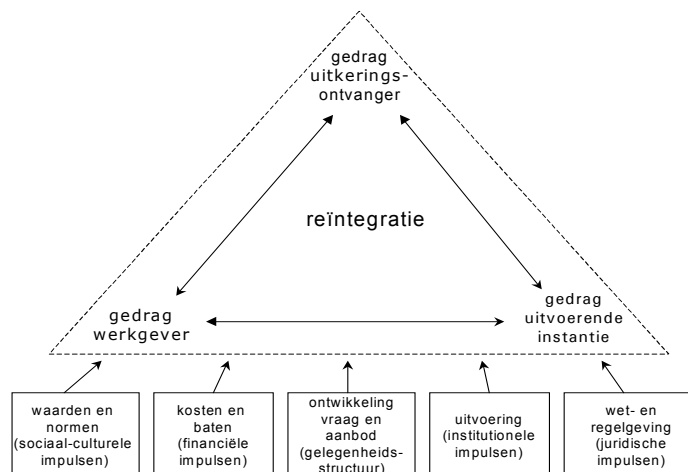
gedrag uitkeringsontvanger

reïntegratie

gedrag werkgever

gedrag uitvoerende instantie

waarden en normen (sociaal-culturele impulsen)

kosten en baten (financiële impulsen)

ontwikkeling vraag en aanbod (gelegenheidsstructuur)

uitvoering (institutionele impulsen)

wet- en regelgeving (juridische impulsen)